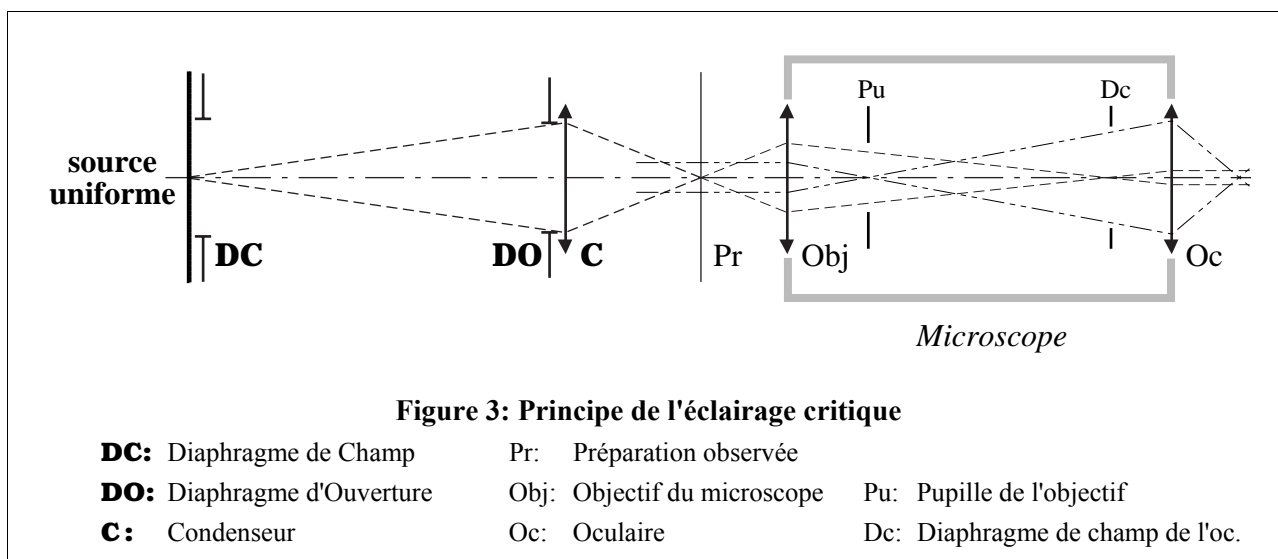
source uniforme

DC

DO

C

Pr

Pu

Obj

Dc

Oc

*Microscope*

**Figure 3: Principe de l'éclairage critique**

**DC:** Diaphragme de Champ
**DO:** Diaphragme d'Ouverture
**C:** Condenseur

Pr: Préparation observée
Obj: Objectif du microscope
Oc: Oculaire

Pu: Pupille de l'objectif
Dc: Diaphragme de champ de l'oc.